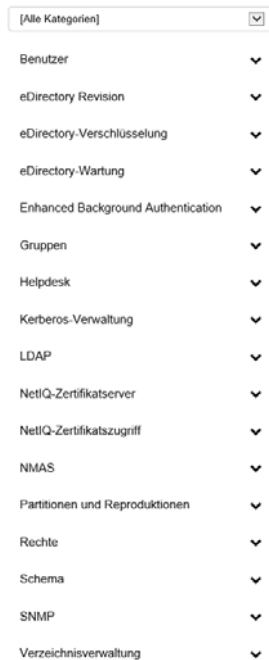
[Alle Kategorien]

Benutzer

eDirectory Revision

eDirectory-Verschlüsselung

eDirectory-Wartung

Enhanced Background Authentication

Gruppen

Helpdesk

Kerberos-Verwaltung

LDAP

NetIQ-Zertifikatserver

NetIQ-Zertifikatszugriff

NMAS

Partitionen und Reproduktionen

Rechte

Schema

SNMP

Verzeichnisverwaltung